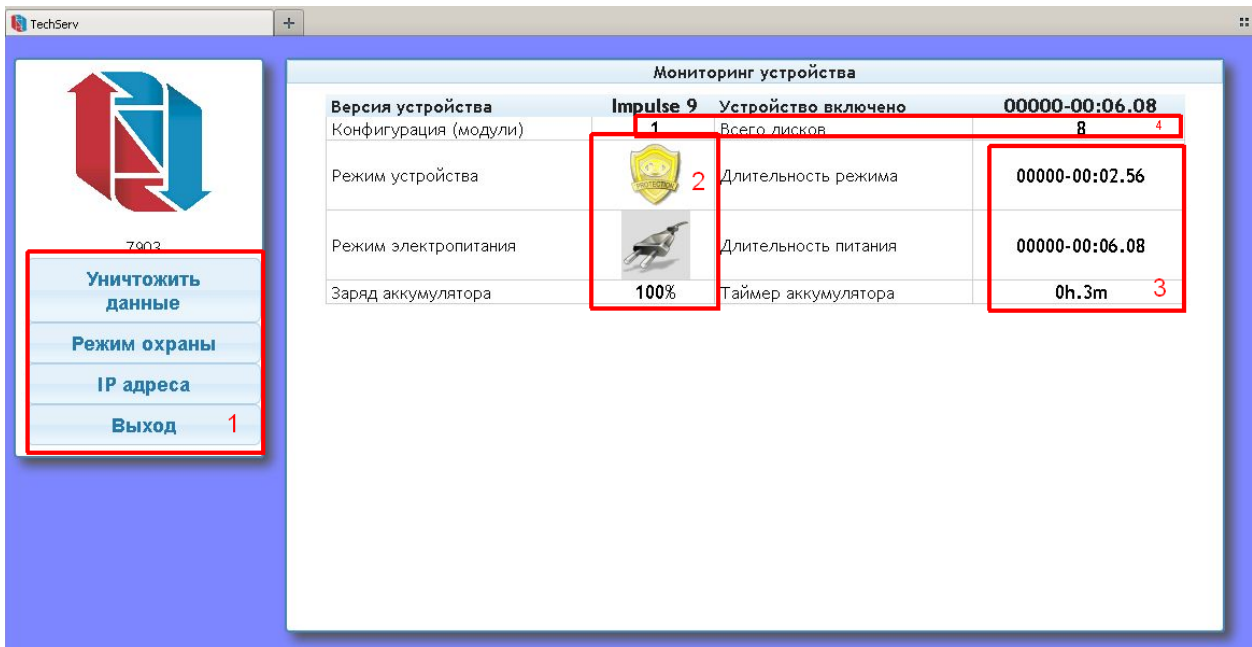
TechServ

7903

Уничтожить данные

Режим охраны

IP адреса

Выход

1

Мониторинг устройства

| Версия устройства | Impulse 9 | Устройство включено | 00000-00:06.08 |
|---|---|---|---|
| Конфигурация (модули) | 1 | Всего дисков | 8 |
| Режим устройства | PROTECTION | Длительность режима | 00000-00:02.56 |
| Режим электропитания | | Длительность питания | 00000-00:06.08 |
| Заряд аккумулятора | 100% | Таймер аккумулятора | 0h.3m |

2

3

4